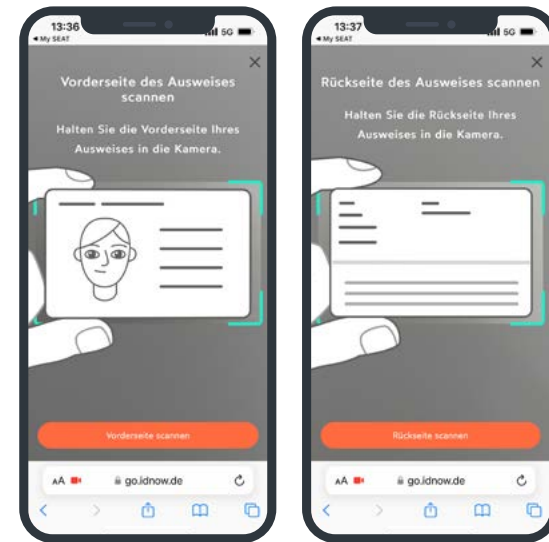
13:36
◂ My SEAT
5G
×
Vorderseite des Ausweises scannen
Halten Sie die Vorderseite Ihres Ausweises in die Kamera.
Vorderseite scannen
AA
go.idnow.de

13:37
◂ My SEAT
5G
×
Rückseite des Ausweises scannen
Halten Sie die Rückseite Ihres Ausweises in die Kamera.
Rückseite scannen
AA
go.idnow.de